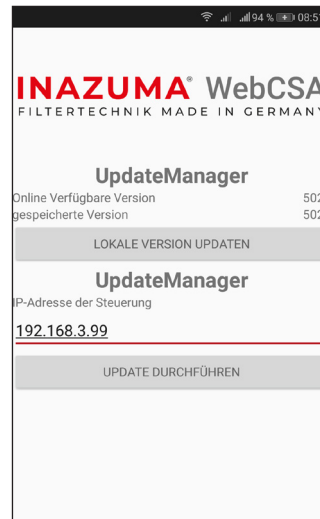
94 % 08:5

INAZUMA® WebCSA
FILTERTECHNIK MADE IN GERMANY

UpdateManager
Online Verfügbare Version 502
gespeicherte Version 502

LOKALE VERSION UPDATEN

UpdateManager
IP-Adresse der Steuerung

192.168.3.99

UPDATE DURCHFÜHREN